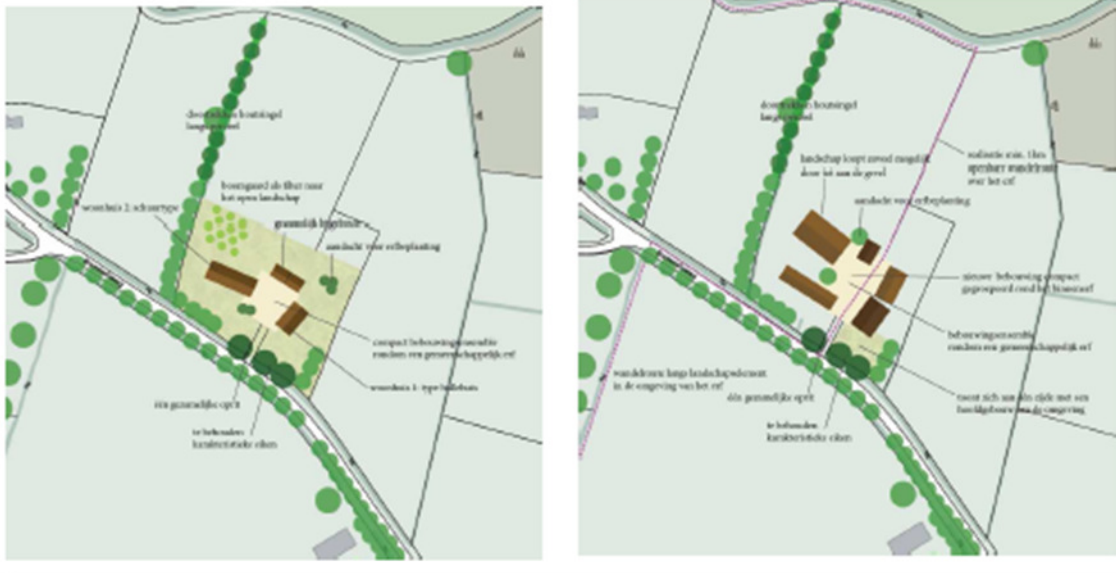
doorzichten houtsingel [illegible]

boomgaard als filter naar het open landschap

gezamenlijk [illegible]

woonhuis 2: schuurtype

aandacht voor erfbeplanting

compact bebouwingsensemble rondom een gemeenschappelijk erf

woonhuis 1: type boerderij

één gezamenlijke oprit

te behouden karakteristieke eiken

doorzichten houtsingel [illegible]

landschap loopt zoveel mogelijk door tot aan de gevel

realisatie min. 1km openbare wandelroute over het erf

aandacht voor erfbeplanting

nieuwe bebouwing compact gegroepeerd rond het binnenerf

bebouwingsensemble rondom een gemeenschappelijk erf

wandelroute langs landschapselement in de omgeving van het erf

één gezamenlijke oprit

toont zich aan één zijde met een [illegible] de omgeving

te behouden karakteristieke eiken